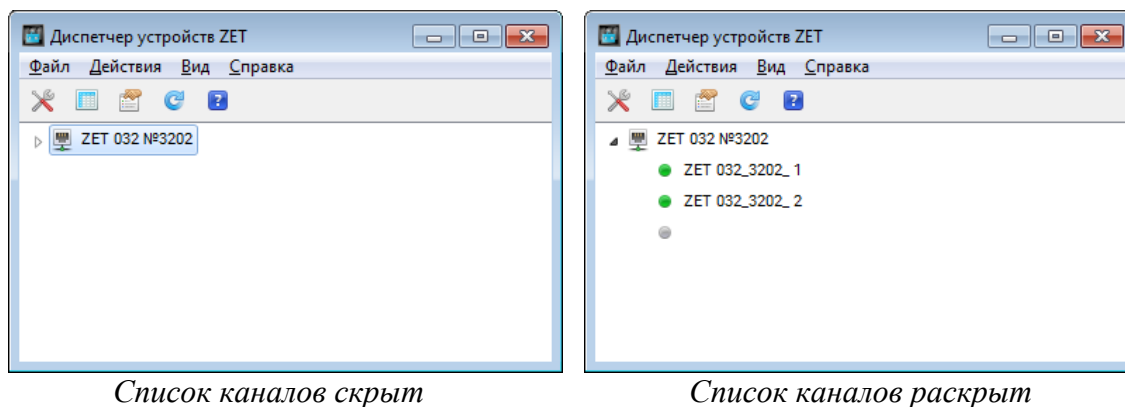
Диспетчер устройств ZET

Файл Действия Вид Справка

ZET 032 №3202

Список каналов скрыт

Диспетчер устройств ZET

Файл Действия Вид Справка

ZET 032 №3202

ZET 032_3202_ 1

ZET 032_3202_ 2

Список каналов раскрыт